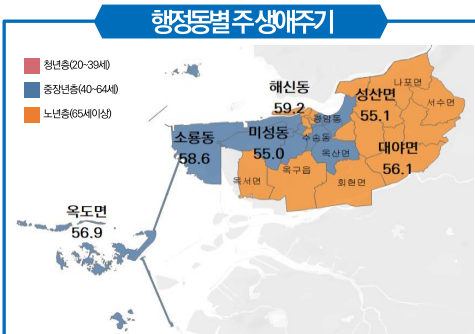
행정동별 주생애주기

청년층(20-39세)
중장년층(40-64세)
노년층(65세이상)

해신동
59.2
성산면
55.1
나포면
서수면
소룡동
58.6
미성동
55.0
중앙동
수송동
흥남동
옥산면
대야면
56.1
옥서면
옥구읍
회현면
옥도면
56.9